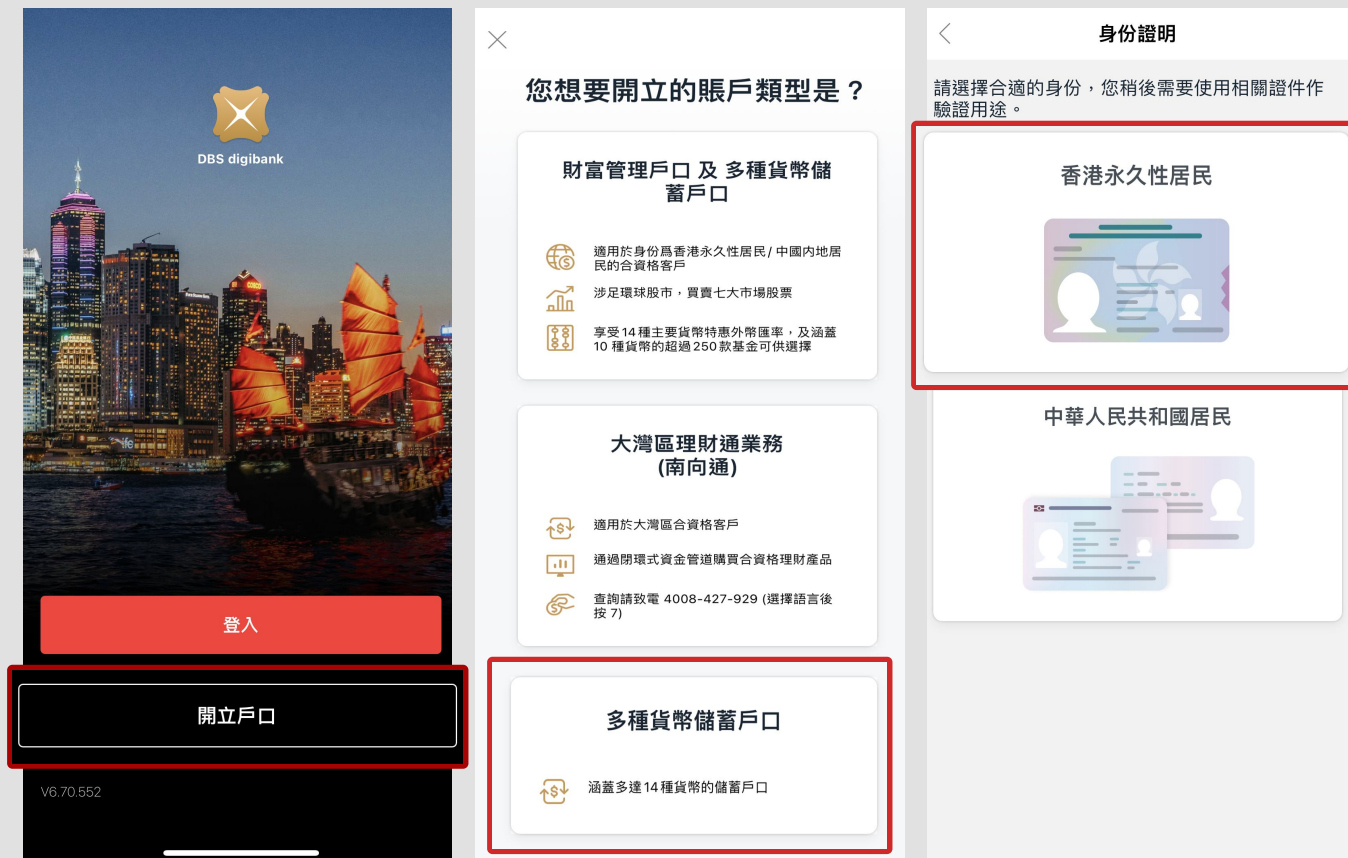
DBS digibank

登入

開立戶口

V6.70.552

您想要開立的賬戶類型是？

財富管理戶口 及 多種貨幣儲蓄戶口

適用於身份爲香港永久性居民/ 中國內地居民的合資格客戶

涉足環球股市，買賣七大市場股票

享受14種主要貨幣特惠外幣匯率，及涵蓋10 種貨幣的超過250款基金可供選擇

大灣區理財通業務 (南向通)

適用於大灣區合資格客戶

通過閉環式資金管道購買合資格理財產品

查詢請致電 4008-427-929 (選擇語言後按 7)

多種貨幣儲蓄戶口

涵蓋多達14種貨幣的儲蓄戶口

身份證明

請選擇合適的身份，您稍後需要使用相關證件作驗證用途。

香港永久性居民

中華人民共和國居民